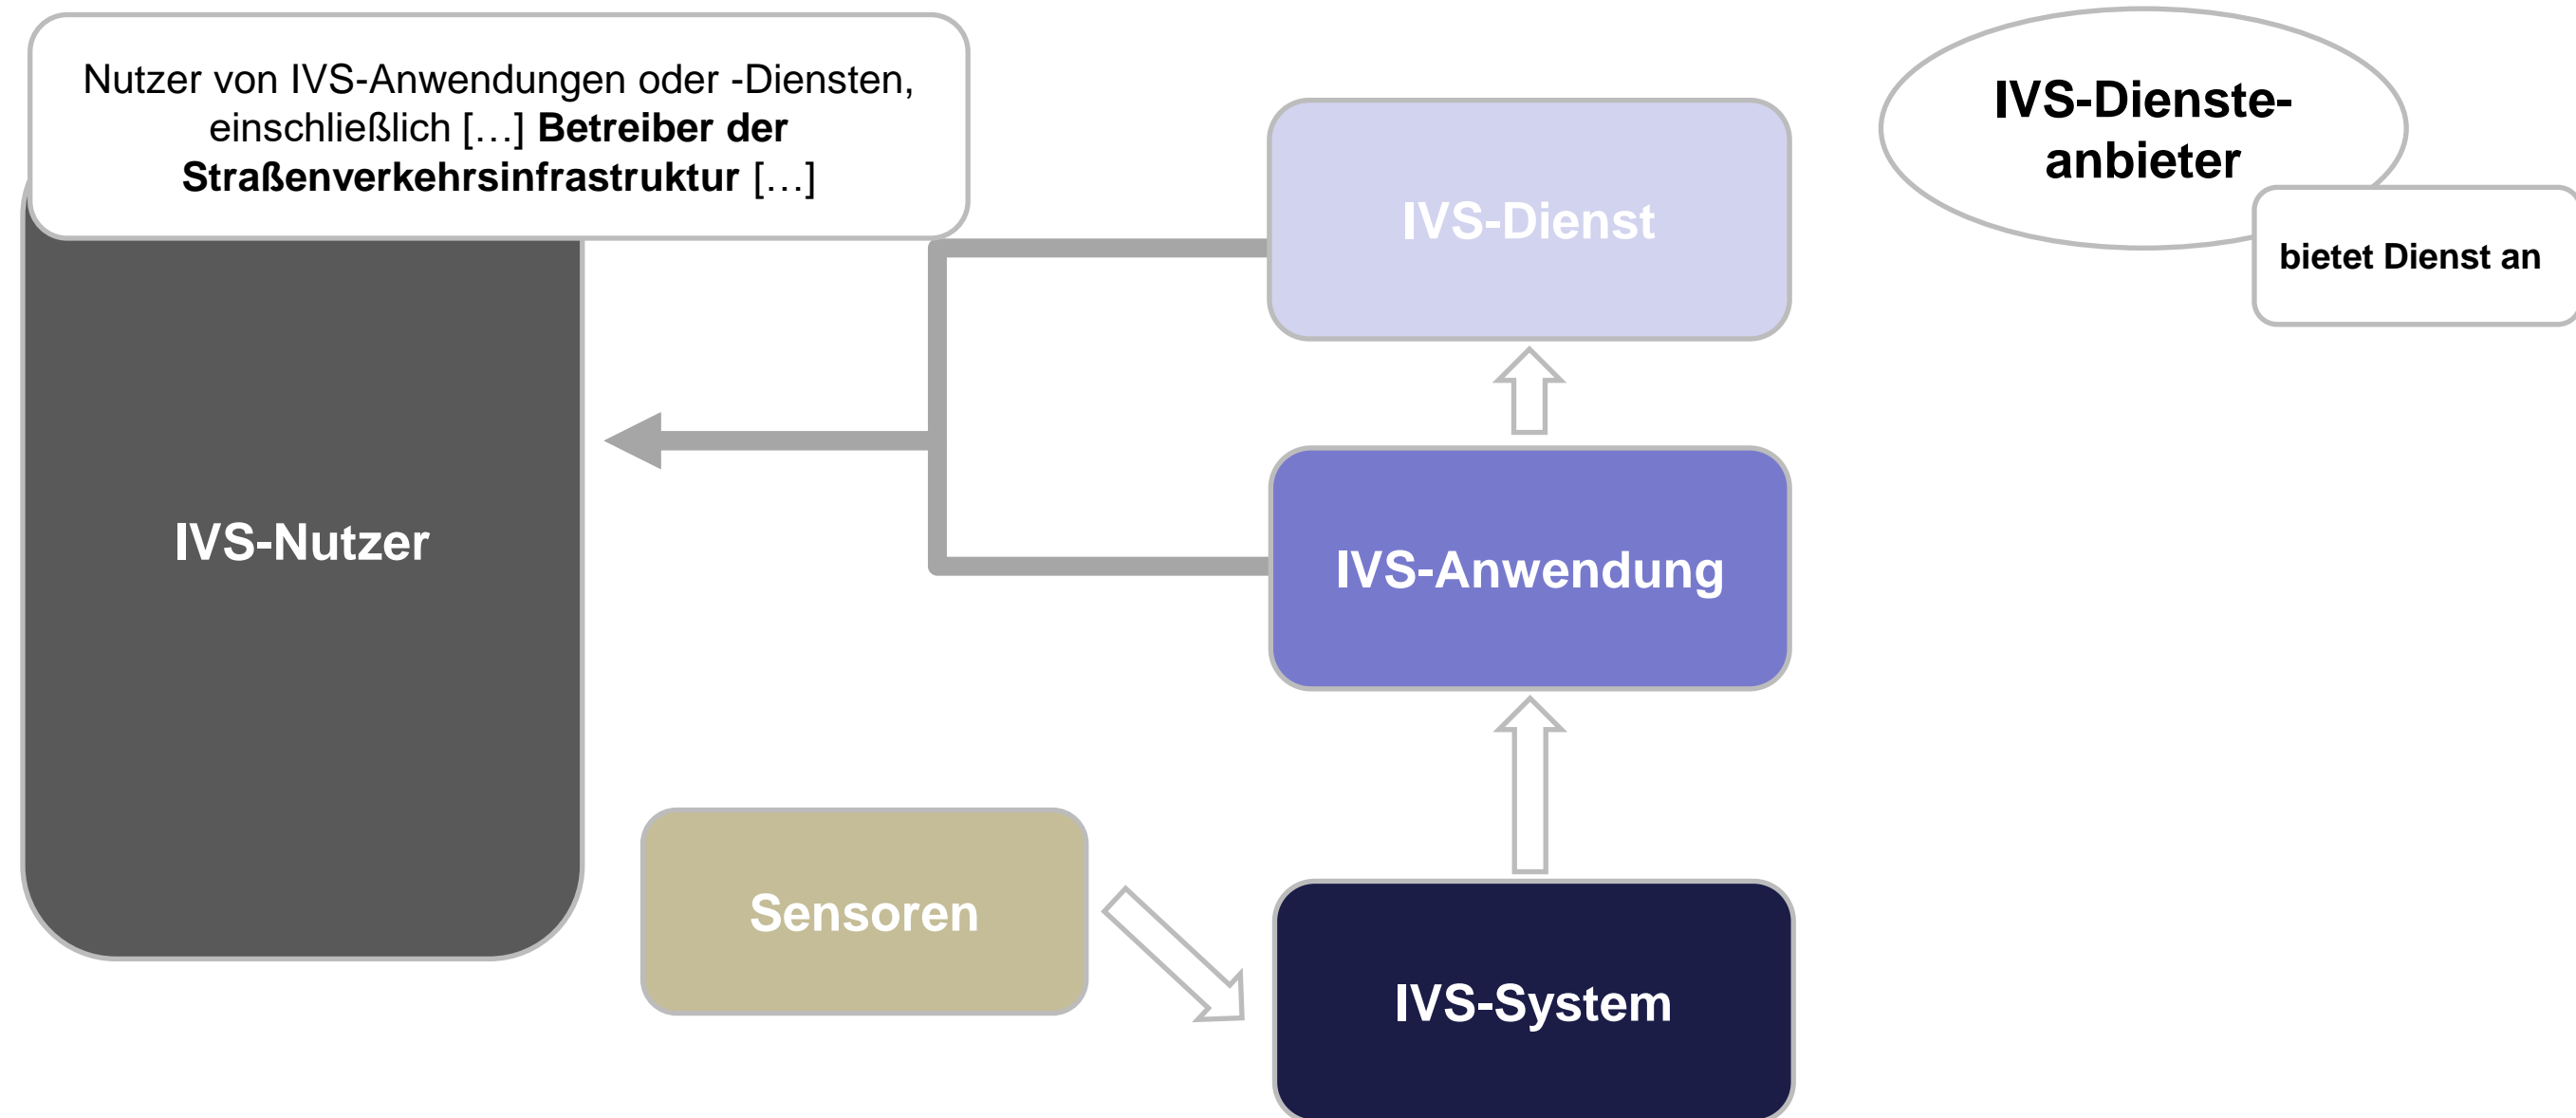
Nutzer von IVS-Anwendungen oder -Diensten, einschließlich […] Betreiber der Straßenverkehrsinfrastruktur […]

IVS-Nutzer

IVS-Dienste-anbieter

bietet Dienst an

IVS-Dienst

IVS-Anwendung

Sensoren

IVS-System